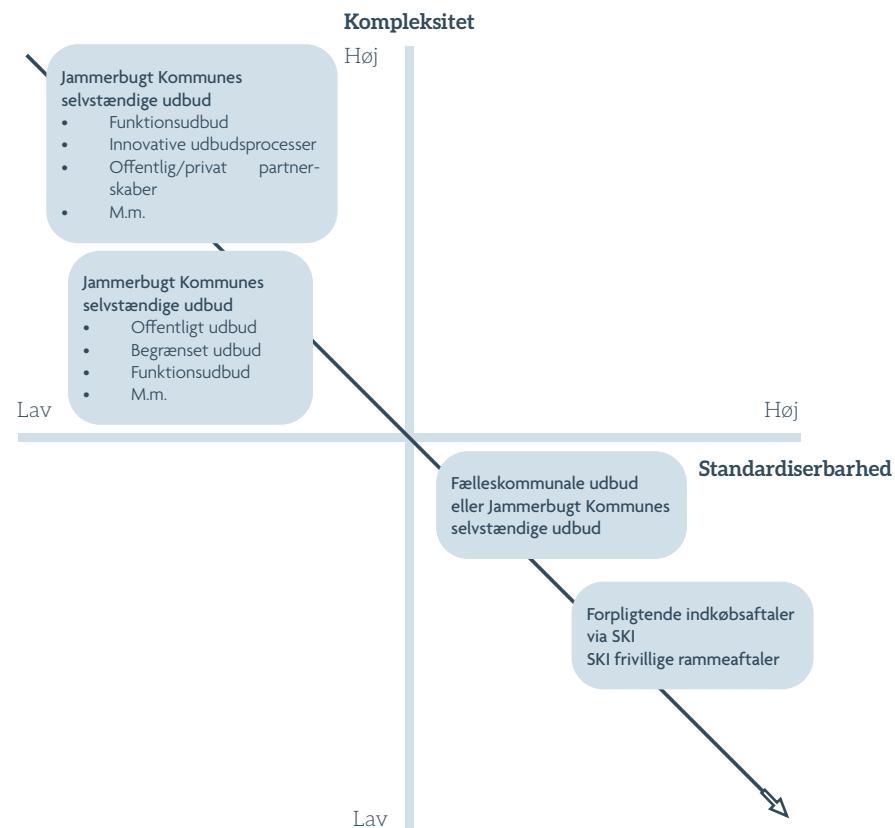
Kompleksitet

Høj

Jammerbugt Kommunes selvstændige udbud
• Funktionsudbud
• Innovative udbudsprocesser
• Offentlig/privat partnerskaber
• M.m.

Jammerbugt Kommunes selvstændige udbud
• Offentligt udbud
• Begrænset udbud
• Funktionsudbud
• M.m.

Lav

Høj

Standardiserbarhed

Fælleskommunale udbud eller Jammerbugt Kommunes selvstændige udbud

Forpligtende indkøbsaftaler via SKI
SKI frivillige rammeaftaler

Lav